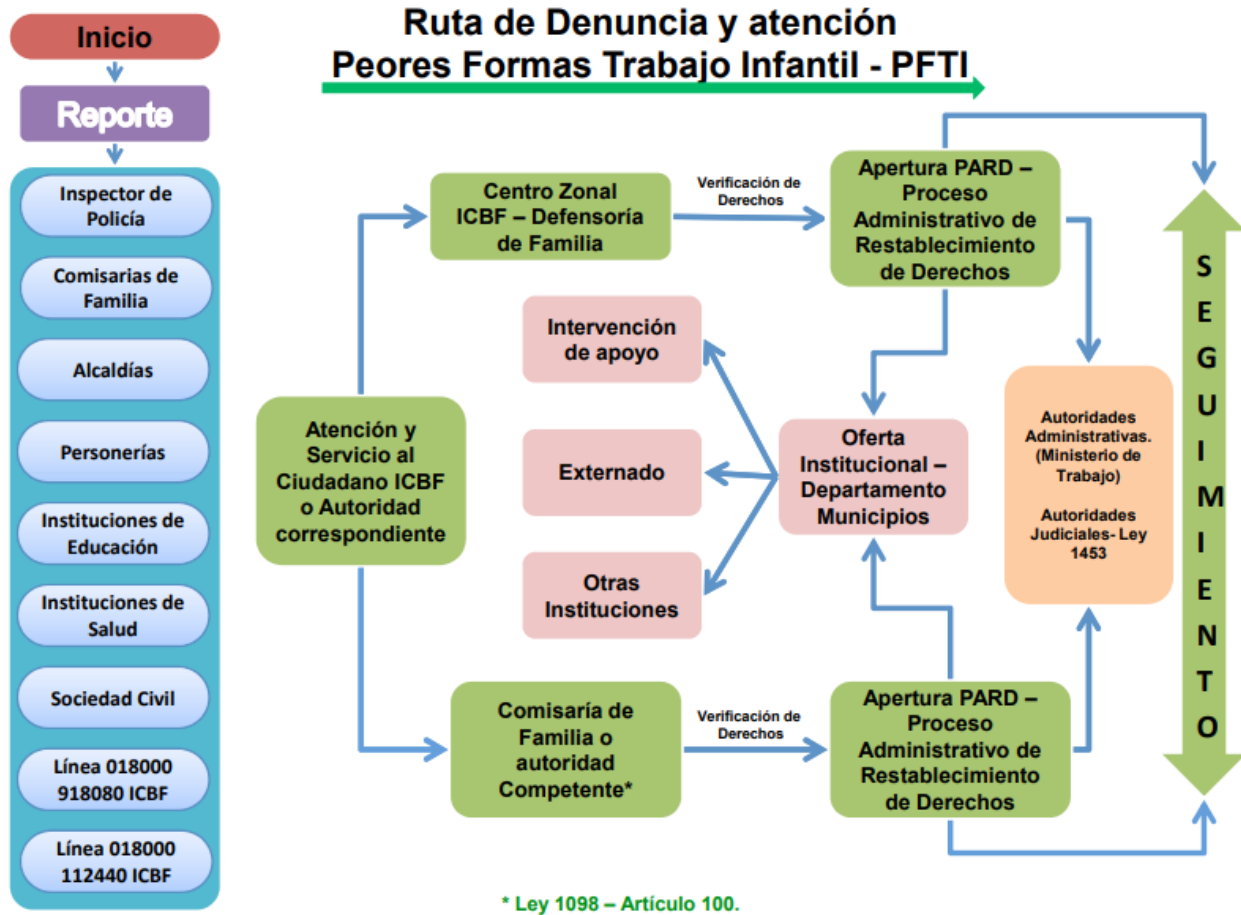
Inicio

Reporte

Inspector de Policía

Comisarias de Familia

Alcaldías

Personerías

Instituciones de Educación

Instituciones de Salud

Sociedad Civil

Línea 018000 918080 ICBF

Línea 018000 112440 ICBF

Ruta de Denuncia y atención
Peores Formas Trabajo Infantil - PFTI

Centro Zonal ICBF – Defensoría de Familia

Verificación de Derechos

Apertura PARD – Proceso Administrativo de Restablecimiento de Derechos

Intervención de apoyo

Externado

Otras Instituciones

Atención y Servicio al Ciudadano ICBF o Autoridad correspondiente

Oferta Institucional – Departamento Municipios

Autoridades Administrativas. (Ministerio de Trabajo)

Autoridades Judiciales- Ley 1453

S E G U I M I E N T O

Comisaría de Familia o autoridad Competente*

Verificación de Derechos

Apertura PARD – Proceso Administrativo de Restablecimiento de Derechos

* Ley 1098 – Artículo 100.